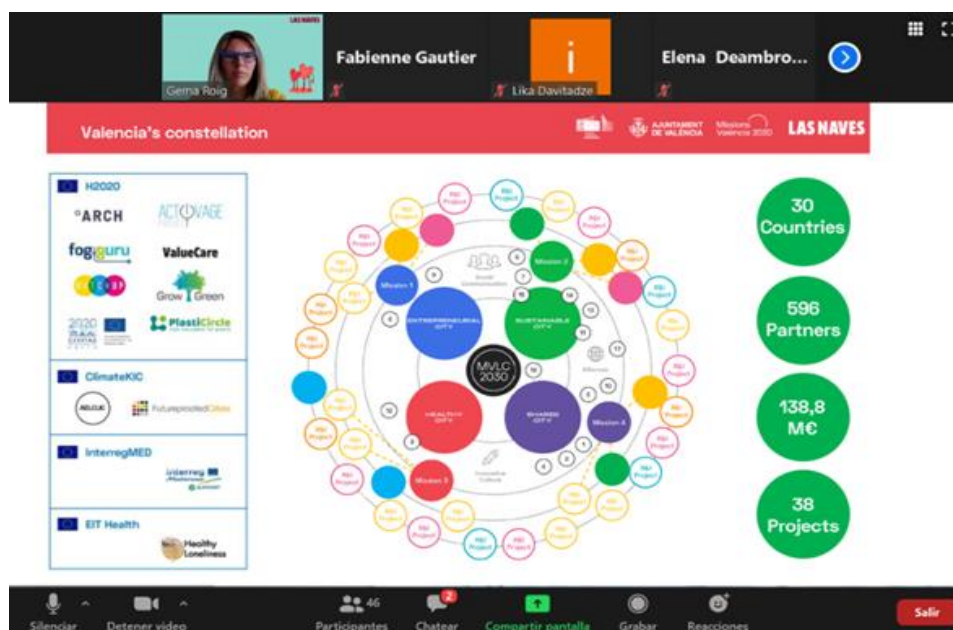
LAS NAVES
Gema Roig
Fabienne Gautier
Lika Davitadze
Elena Deambro...

Valencia's constellation
AJUNTAMENT DE VALÈNCIA Missions València 2030 LAS NAVES

H2020
ARCH
ACTIVAGE
fogguru
ValueCare
Grow Green
PlastiCircle
ClimateKIC
FutureproofedCities
InterregMED
Interreg Mediterranean
EIT Health
Healthy Loneliness

Mission 1
Mission 2
Mission 3
Mission 4
ENTREPRENEURIAL CITY
SUSTAINABLE CITY
HEALTHY CITY
SHARED CITY
MVLC 2030
R&I Project

30 Countries
596 Partners
138,8 M€
38 Projects

Silenciar
Detener video
46
Participantes
2
Chatear
Compartir pantalla
Grabar
Reacciones
Salir